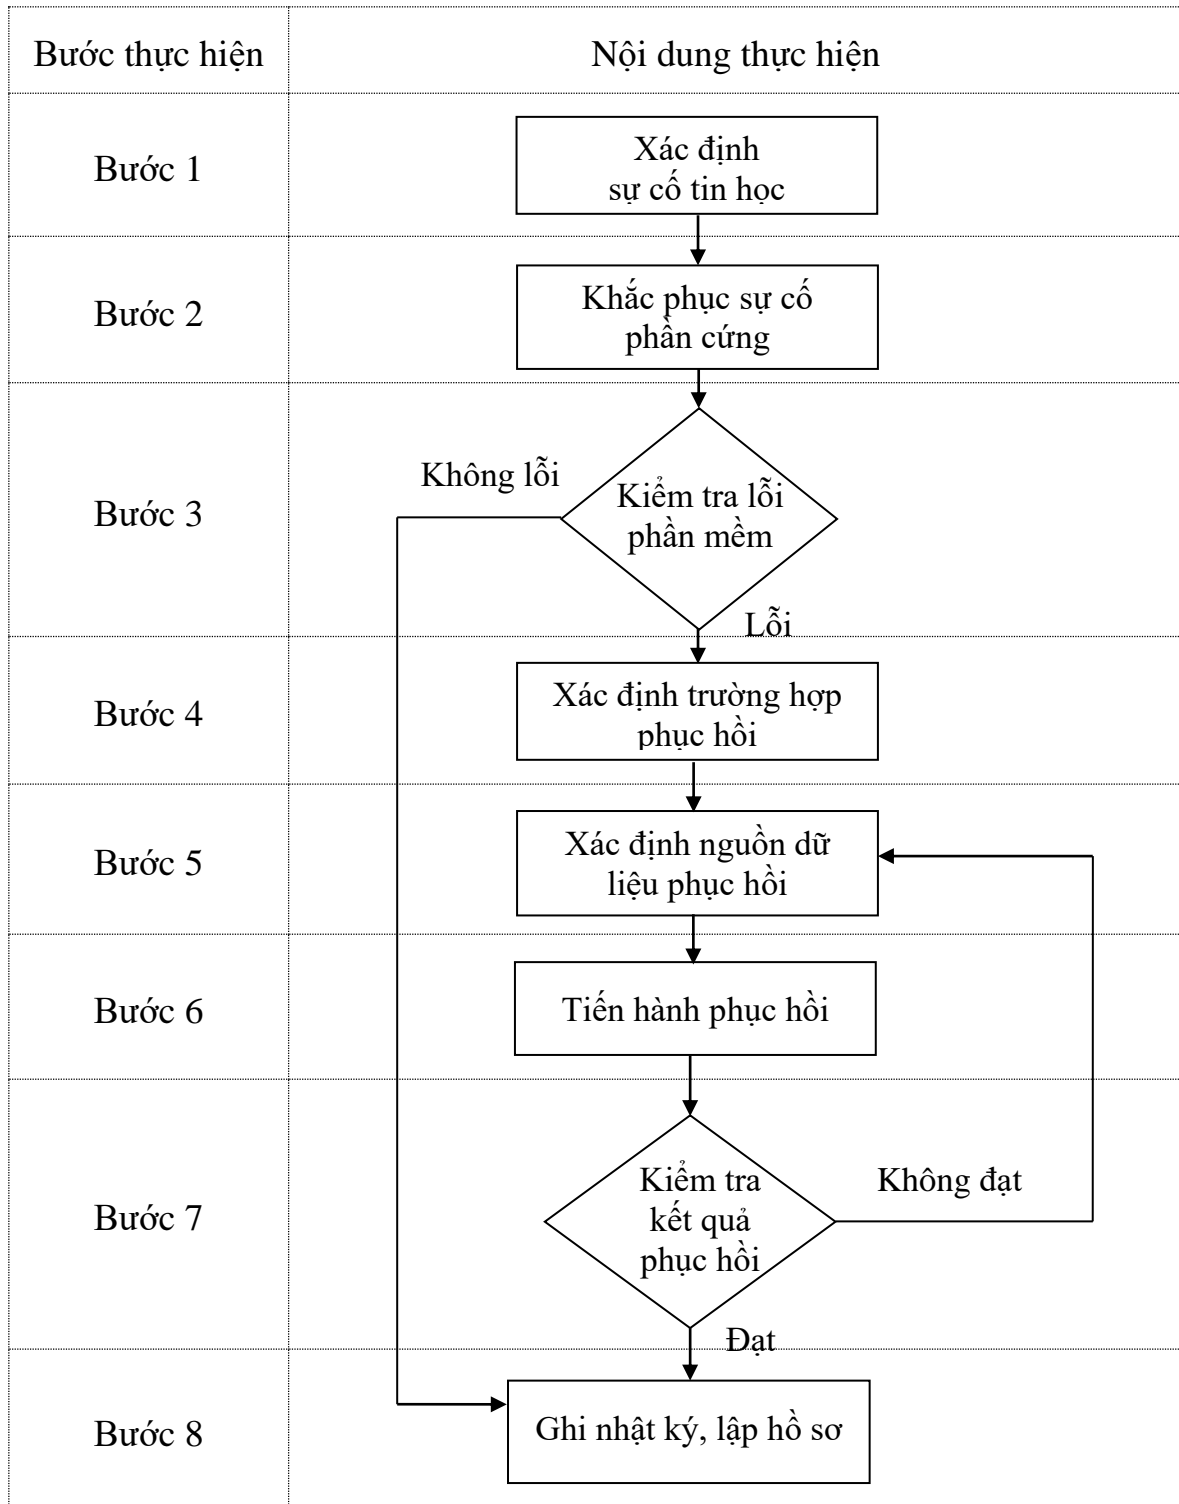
| Bước thực hiện | Nội dung thực hiện |
|---|---|
| Bước 1 | Xác định sự cố tin học |
| Bước 2 | Khắc phục sự cố phần cứng |
| Bước 3 | Không lỗi; Kiểm tra lỗi phần mềm; Lỗi |
| Bước 4 | Xác định trường hợp phục hồi |
| Bước 5 | Xác định nguồn dữ liệu phục hồi |
| Bước 6 | Tiến hành phục hồi |
| Bước 7 | Kiểm tra kết quả phục hồi; Không đạt; Đạt |
| Bước 8 | Ghi nhật ký, lập hồ sơ |